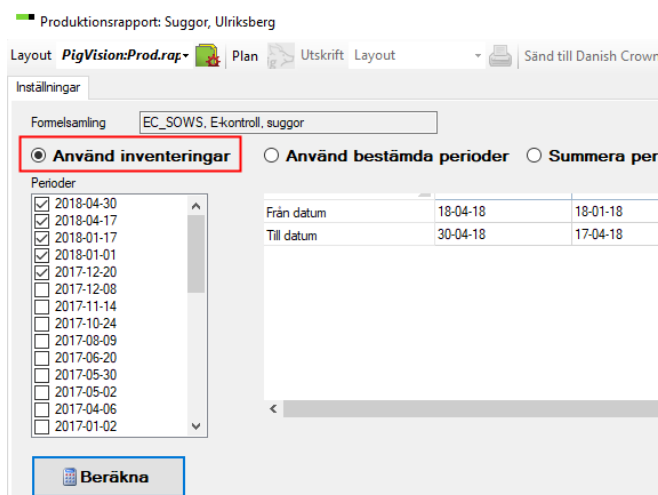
Produktionsrapport: Suggor, Ulriksberg

Layout PigVision:Prod.rap Plan Utskrift Layout Sänd till Danish Crown

Inställningar

Formelsamling EC_SOWS, E-kontroll, suggor

Använd inventeringar
Använd bestämda perioder
Summera per

Perioder
2018-04-30
2018-04-17
2018-01-17
2018-01-01
2017-12-20
2017-12-08
2017-11-14
2017-10-24
2017-08-09
2017-06-20
2017-05-30
2017-05-02
2017-04-06
2017-01-02

| | | |
|---|---|---|
| Från datum | 18-04-18 | 18-01-18 |
| Till datum | 30-04-18 | 17-04-18 |

Beräkna